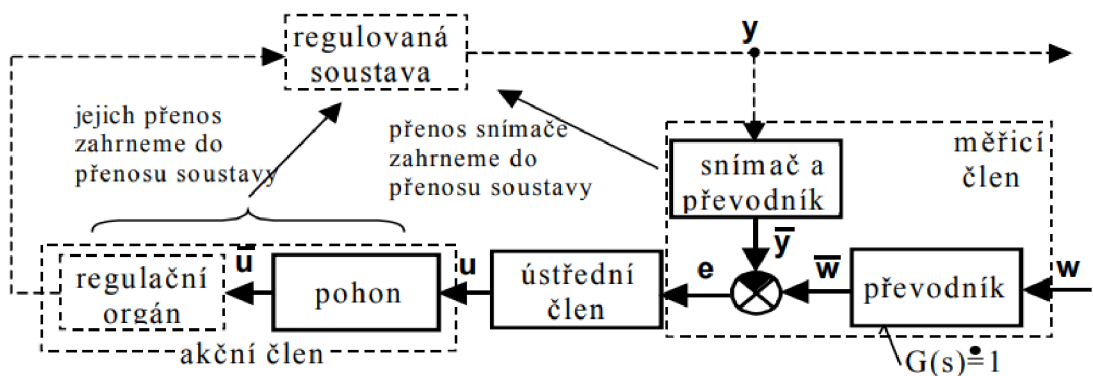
regulovaná soustava

y

jejich přenos zahrneme do přenosu soustavy

přenos snímače zahrneme do přenosu soustavy

měřicí člen

snímač a převodník

$\bar{y}$

$\bar{u}$

u

e

$\bar{w}$

w

regulační orgán

pohon

ústřední člen

převodník

akční člen

$G(s) \doteq 1$